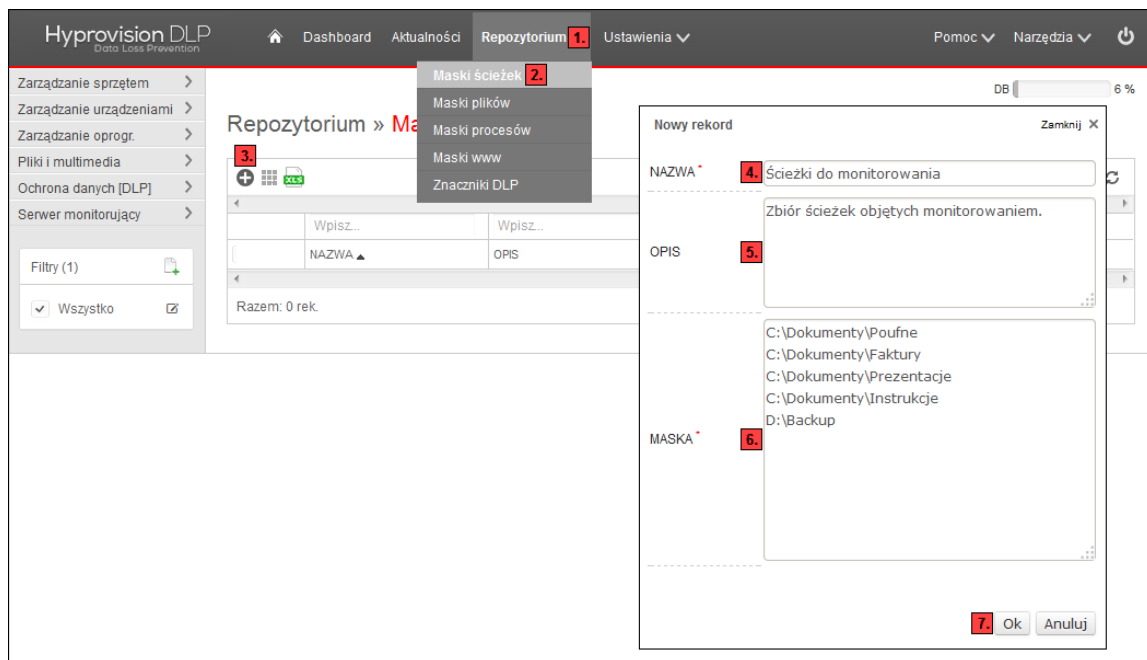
Hyprovision DLP
Data Loss Prevention

Dashboard Aktualności Repozytorium 1. Ustawienia

Pomoc Narzędzia

Maski ścieżek 2.
Maski plików
Maski procesów
Maski www
Znaczniki DLP

Zarządzanie sprzętem
Zarządzanie urządzeniami
Zarządzanie oprogr.
Pliki i multimedia
Ochrona danych [DLP]
Serwer monitorujący

Filtry (1)
Wszystko

DB 6 %

Repozytorium » Ma

3.

Wpisz... Wpisz...
NAZWA OPIS

Razem: 0 rek.

Nowy rekord
Zamknij

NAZWA* 4. Ścieżki do monitorowania

OPIS 5. Zbiór ścieżek objętych monitorowaniem.

MASKA* 6.
C:\Dokumenty\Poufne
C:\Dokumenty\Faktury
C:\Dokumenty\Prezentacje
C:\Dokumenty\Instrukcje
D:\Backup

7. Ok Anuluj